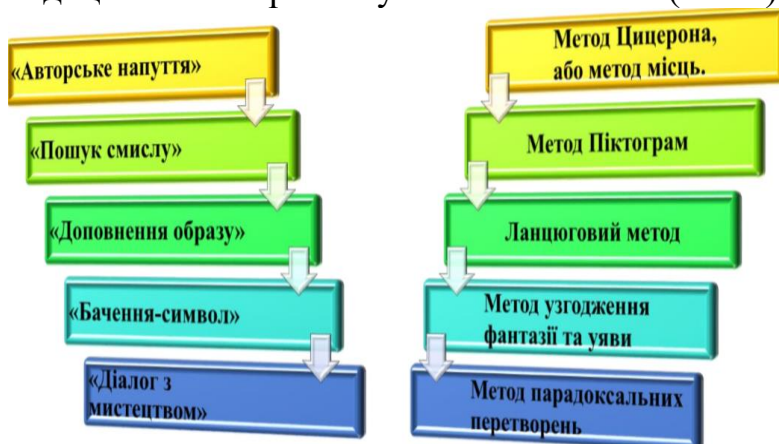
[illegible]

«Авторське напуття»

«Пошук смислу»

«Доповнення образу»

«Бачення-символ»

«Діалог з мистецтвом»

Метод Цицерона, або метод місць.

Метод Піктограм

Ланцюговий метод

Метод узгодження фантазії та уяви

Метод парадоксальних перетворень